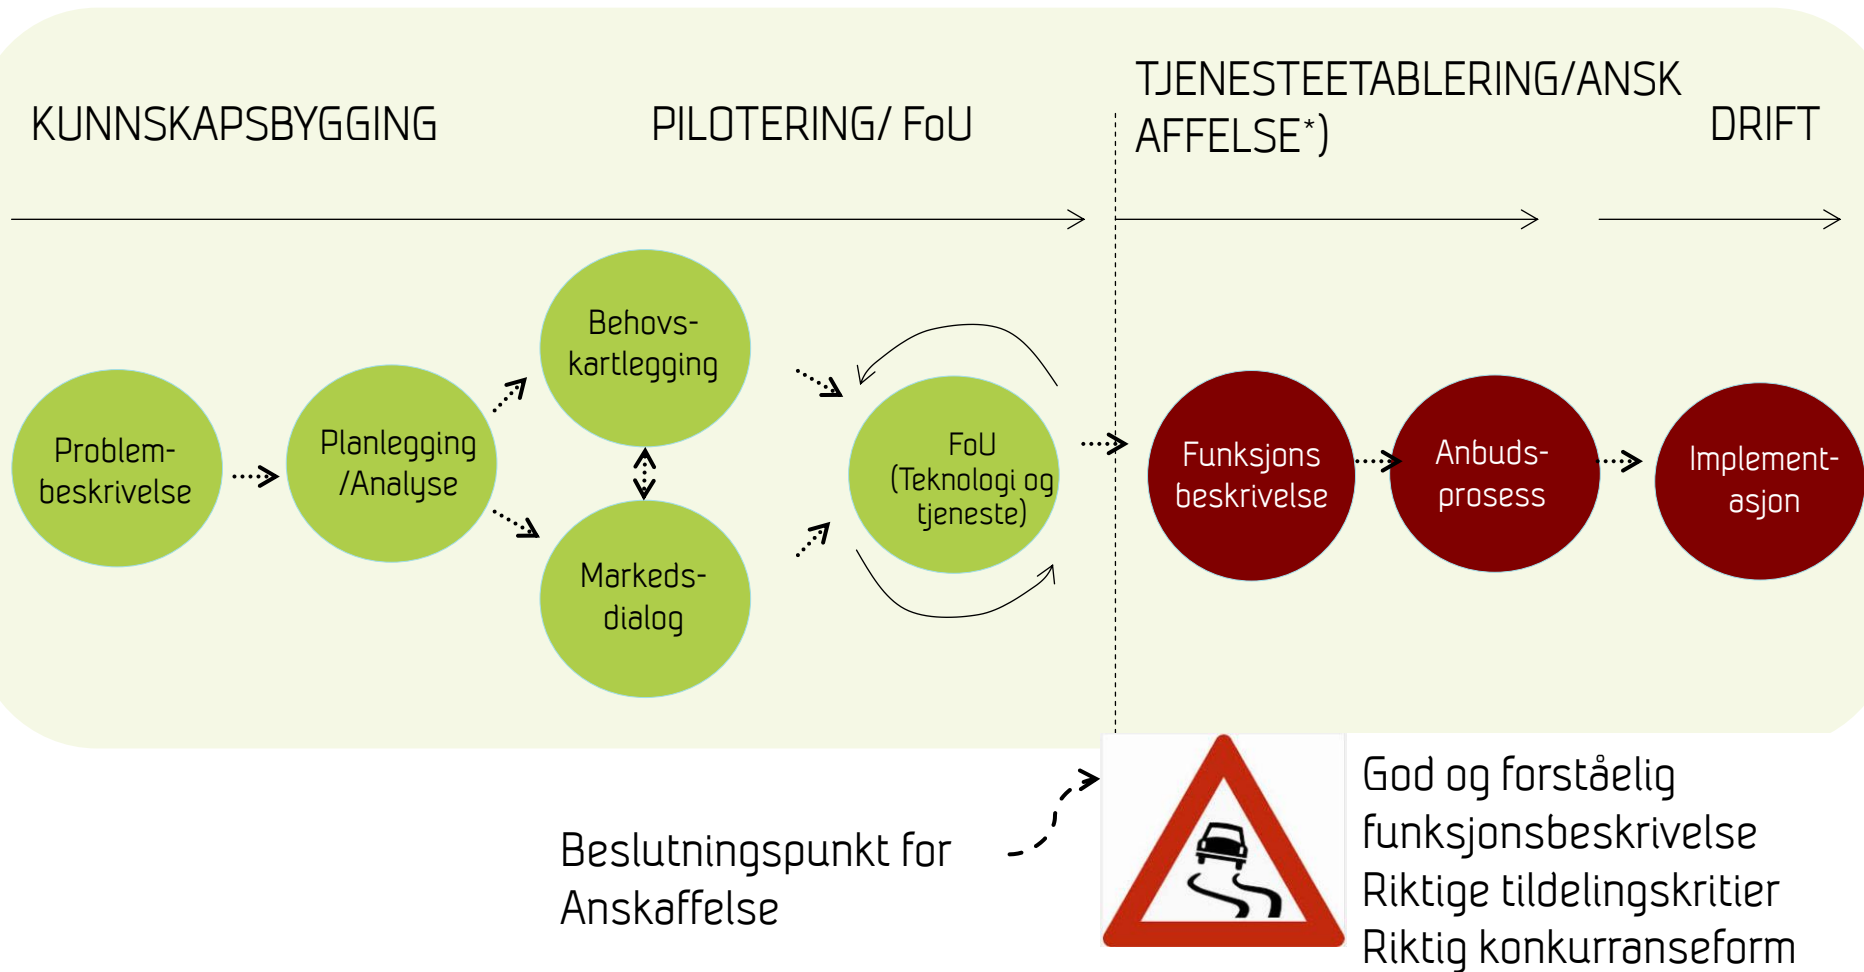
KUNNSKAPSBYGGING

PILOTERING/ FoU

TJENESTEETABLERING/ANSKAFFELSE*)

DRIFT

Problem-beskrivelse

Planlegging /Analyse

Behovs-kartlegging

Markeds-dialog

FoU (Teknologi og tjeneste)

Funksjons beskrivelse

Anbuds-prosess

Implement-asjon

Beslutningspunkt for Anskaffelse

God og forståelig funksjonsbeskrivelse
Riktige tildelingskritier
Riktig konkurranseform